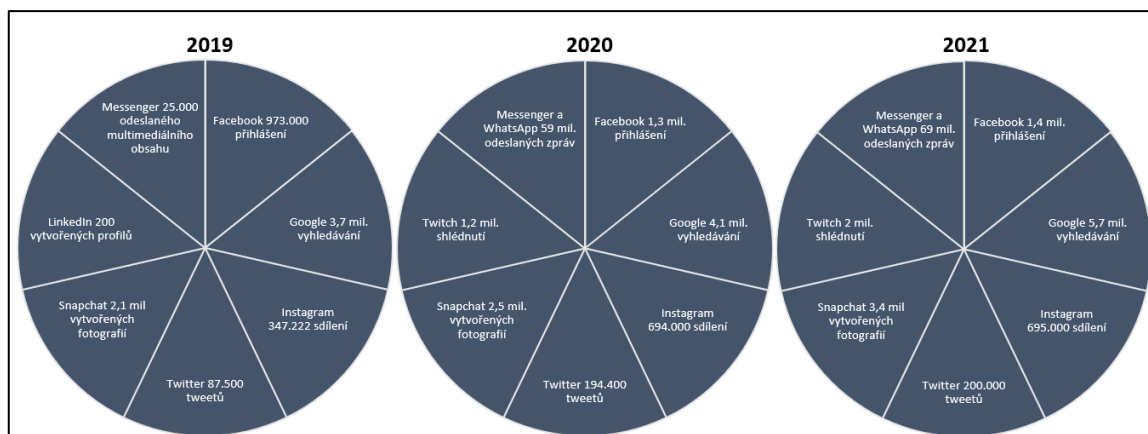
2019

Facebook 973.000 přihlášení

Google 3,7 mil. vyhledávání

Instagram 347.222 sdílení

Twitter 87.500 tweetů

Snapchat 2,1 mil vytvořených fotografií

LinkedIn 200 vytvořených profilů

Messenger 25.000 odeslaného multimediálního obsahu

2020

Facebook 1,3 mil. přihlášení

Google 4,1 mil. vyhledávání

Instagram 694.000 sdílení

Twitter 194.400 tweetů

Snapchat 2,5 mil. vytvořených fotografií

Twitch 1,2 mil. shlédnutí

Messenger a WhatsApp 59 mil. odeslaných zpráv

2021

Facebook 1,4 mil. přihlášení

Google 5,7 mil. vyhledávání

Instagram 695.000 sdílení

Twitter 200.000 tweetů

Snapchat 3,4 mil vytvořených fotografií

Twitch 2 mil. shlédnutí

Messenger a WhatsApp 69 mil. odeslaných zpráv